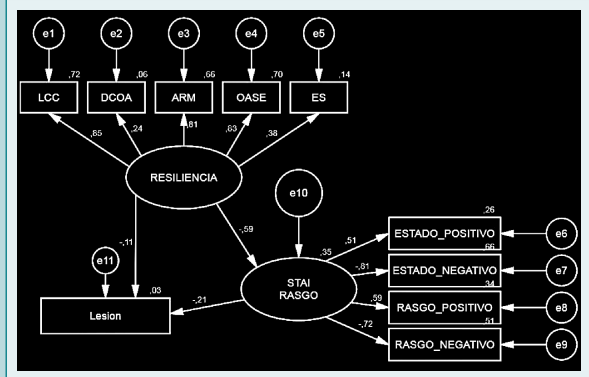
e1
e2
e3
e4
e5
,72
,06
,66
,70
,14
LCC
DCOA
ARM
OASE
ES
,85
,24
,61
,63
,38
RESILIENCIA
e10
-,11
-,59
e11
,03
,35
,51
,26
ESTADO_POSITIVO
e6
-,81
,66
ESTADO_NEGATIVO
e7
STAI
RASGO
-,21
,59
,34
RASGO_POSITIVO
e8
Lesion
-,72
,51
RASGO_NEGATIVO
e9